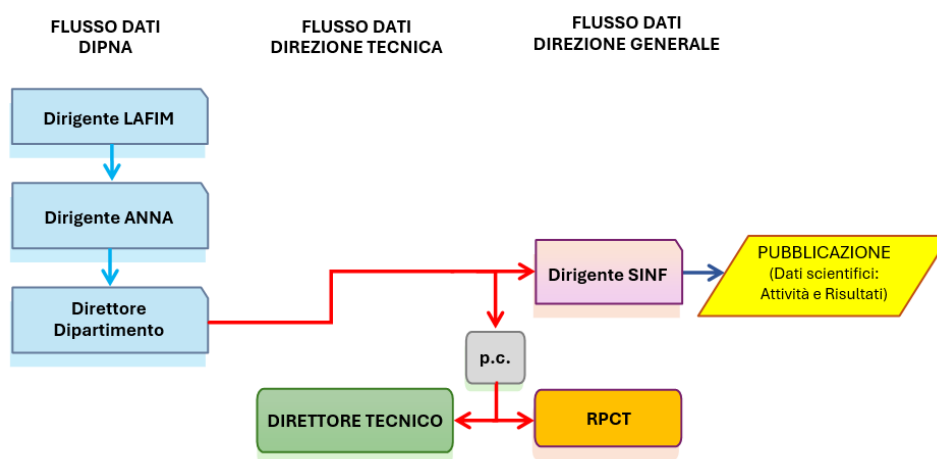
FLUSSO DATI
DIPNA

FLUSSO DATI
DIREZIONE TECNICA

FLUSSO DATI
DIREZIONE GENERALE

Dirigente LAFIM

Dirigente ANNA

Direttore Dipartimento

Dirigente SINF

PUBBLICAZIONE
(Dati scientifici: Attività e Risultati)

p.c.

DIRETTORE TECNICO

RPCT